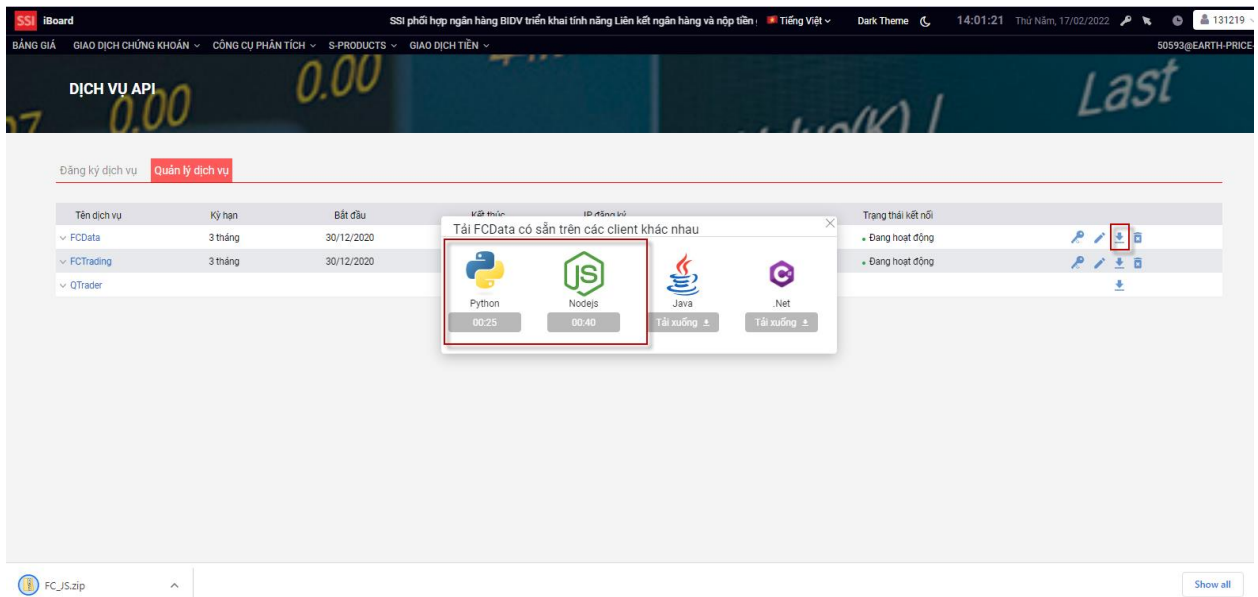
SSI iBoard

SSI phối hợp ngân hàng BIDV triển khai tính năng Liên kết ngân hàng và nộp tiền

Tiếng Việt

Dark Theme

14:01:21 Thứ Năm, 17/02/2022

131219

BẢNG GIÁ GIAO DỊCH CHỨNG KHOÁN CÔNG CỤ PHÂN TÍCH S-PRODUCTS GIAO DỊCH TIỀN

50593@EARTH-PRICE-

DỊCH VỤ API

Đăng ký dịch vụ Quản lý dịch vụ

| Tên dịch vụ | Kỳ hạn | Bắt đầu | Kết thúc | IP đăng ký | Trạng thái kết nối |
|---|---|---|---|---|---|
| FCData | 3 tháng | 30/12/2020 | | | Đang hoạt động |
| FCTrading | 3 tháng | 30/12/2020 | | | Đang hoạt động |
| QTrader | | | | | |

Tải FCData có sẵn trên các client khác nhau

Python
00:25

Nodejs
00:40

Java
Tải xuống

.Net
Tải xuống

FC_JS.zip

Show all